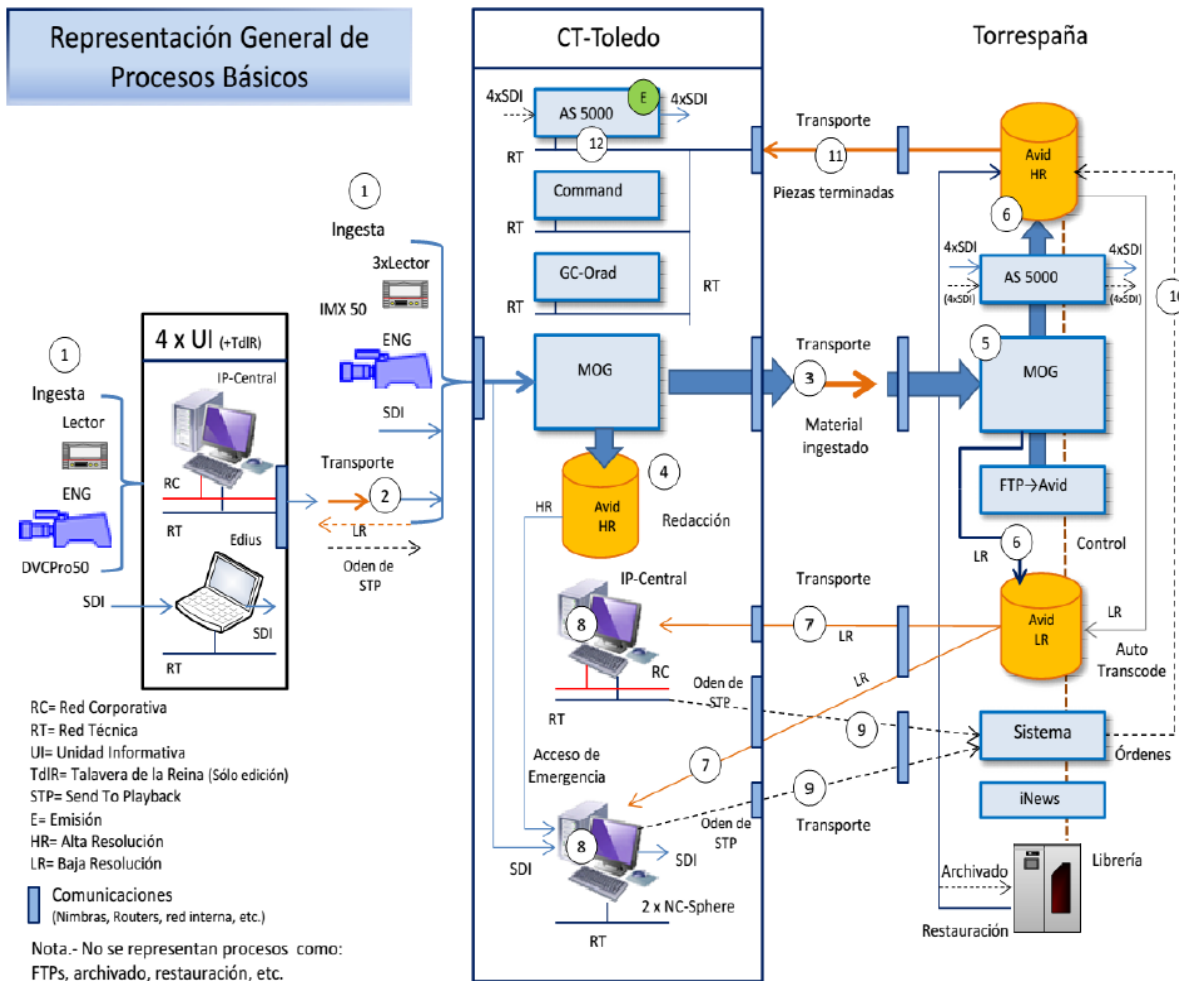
Representación General de Procesos Básicos

CT-Toledo

Torrespaña

4xSDI
AS 5000
E
4xSDI
RT
12
Command
RT
GC-Orad
RT
RT

Transporte
11
Piezas terminadas

Avid
HR
6
4xSDI
AS 5000
4xSDI
(4xSDI)
(4xSDI)
10

1
Ingesta
3xLector
IMX 50
ENG
SDI

1
Ingesta
Lector
ENG
DVCPro50
SDI

4 x UI (+TdlR)
IP-Central
RC
RT
Edius
SDI
RT

Transporte
2
LR
Oden de STP

MOG
Transporte
3
Material ingestado
5
MOG
FTP→Avid

4
Avid
HR
HR
Redacción

LR
6
Control

IP-Central
8
RC
RT
Transporte
7
LR
Avid
LR
LR
Auto Transcode
LR

Oden de STP
9
Sistema
Órdenes
Acceso de Emergencia
7
9
iNews
Oden de STP
Transporte
8
SDI
SDI
2 x NC-Sphere
RT
Archivado
Librería
Restauración

RC= Red Corporativa
RT= Red Técnica
UI= Unidad Informativa
TdlR= Talavera de la Reina (Sólo edición)
STP= Send To Playback
E= Emisión
HR= Alta Resolución
LR= Baja Resolución

Comunicaciones
(Nimbras, Routers, red interna, etc.)

Nota.- No se representan procesos como: FTPs, archivado, restauración, etc.